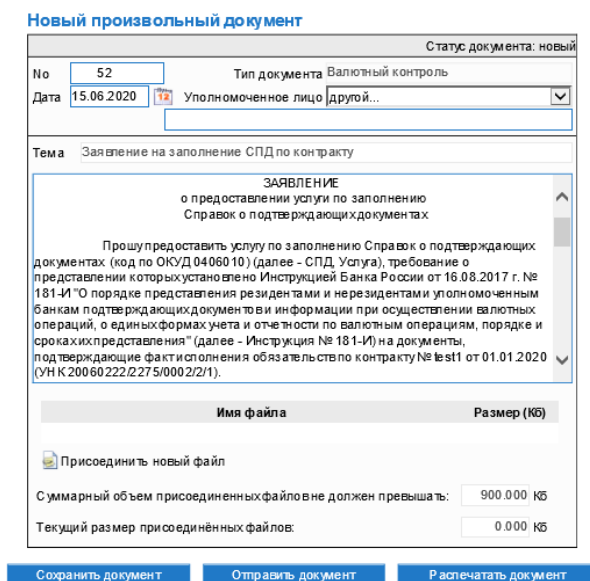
Новый произвольный документ

Статус документа: новый

No 52

Тип документа Валютный контроль

Дата 15.06.2020

Уполномоченное лицо другой...

Тема Заявление на заполнение СПД по контракту

ЗАЯВЛЕНИЕ
о предоставлении услуги по заполнению
Справок о подтверждающих документах

Прошу предоставить услугу по заполнению Справок о подтверждающих документах (код по ОКУД 0406010) (далее - СПД, Услуга), требование о представлении которых установлено Инструкцией Банка России от 16.08.2017 г. № 181-И "О порядке представления резидентами и нерезидентами уполномоченным банкам подтверждающих документов и информации при осуществлении валютных операций, о единых формах учета и отчетности по валютным операциям, порядке и сроках их представления" (далее - Инструкция № 181-И) на документы, подтверждающие факт исполнения обязательств по контракту № test1 от 01.01.2020 (УНК 20060222/2275/0002/2/1).

| Имя файла | Размер (Кб) |
|---|---|

Присоединить новый файл

Суммарный объем присоединенных файлов не должен превышать: 900.000 Кб

Текущий размер присоединённых файлов: 0.000 Кб

Сохранить документ Отправить документ Распечатать документ